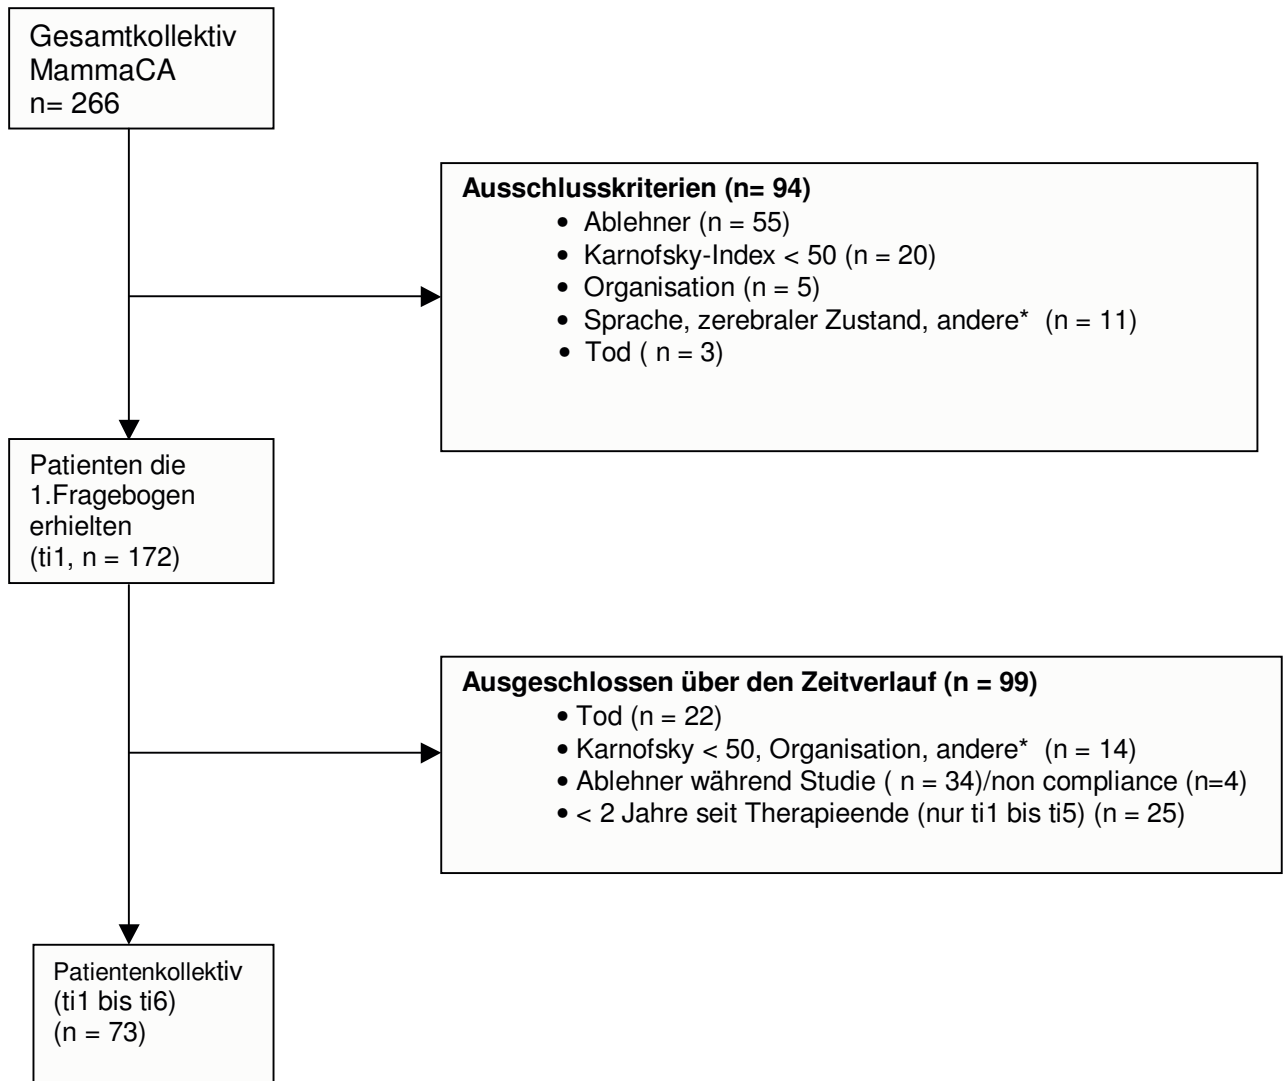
Gesamtkollektiv
MammaCA
n= 266

**Ausschlusskriterien (n= 94)**
- Ablehner (n = 55)
- Karnofsky-Index < 50 (n = 20)
- Organisation (n = 5)
- Sprache, zerebraler Zustand, andere* (n = 11)
- Tod ( n = 3)

Patienten die
1.Fragebogen
erhielten
(ti1, n = 172)

**Ausgeschlossen über den Zeitverlauf (n = 99)**
- Tod (n = 22)
- Karnofsky < 50, Organisation, andere* (n = 14)
- Ablehner während Studie ( n = 34)/non compliance (n=4)
- < 2 Jahre seit Therapieende (nur ti1 bis ti5) (n = 25)

Patientenkollektiv
(ti1 bis ti6)
(n = 73)